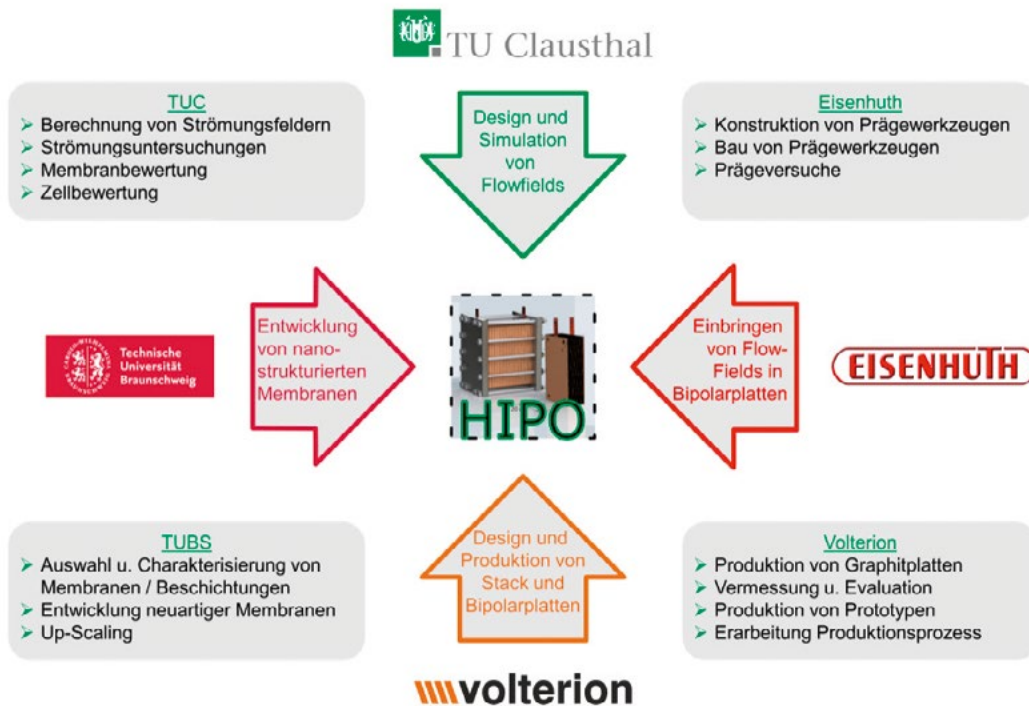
TU Clausthal

TUC
➢ Berechnung von Strömungsfeldern
➢ Strömungsuntersuchungen
➢ Membranbewertung
➢ Zellbewertung

Design und Simulation von Flowfields

Eisenhuth
➢ Konstruktion von Prägewerkzeugen
➢ Bau von Prägewerkzeugen
➢ Prägeversuche

Technische Universität Braunschweig

Entwicklung von nanostrukturierten Membranen

HIPO

Einbringen von Flow-Fields in Bipolarplatten

EISENHUTH

TUBS
➢ Auswahl u. Charakterisierung von Membranen / Beschichtungen
➢ Entwicklung neuartiger Membranen
➢ Up-Scaling

Design und Produktion von Stack und Bipolarplatten

Volterion
➢ Produktion von Graphitplatten
➢ Vermessung u. Evaluation
➢ Produktion von Prototypen
➢ Erarbeitung Produktionsprozess

volterion